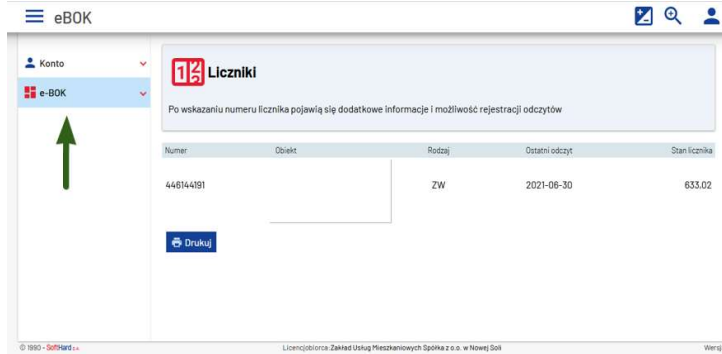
eBOK

Konto

e-BOK

Liczniki

Po wskazaniu numeru licznika pojawią się dodatkowe informacje i możliwość rejestracji odczytów

| Numer | Obiekt | Rodzaj | Ostatni odczyt | Stan licznika |
|---|---|---|---|---|
| 446144191 | | ZW | 2021-06-30 | 633.02 |

Drukuj

© 1990 - SoftHard s.a.

Licencjobiorca: Zakład Usług Mieszkaniowych Spółka z o.o. w Nowej Soli

Wersj